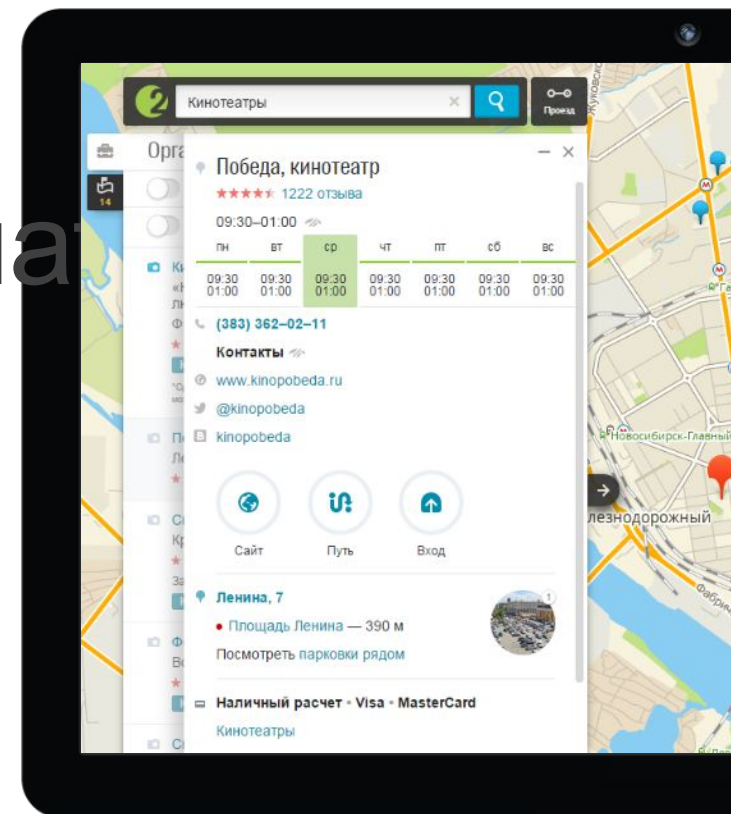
Кинотеатры

Проезд

Orga

14

Победа, кинотеатр

1222 отзыва

09:30–01:00

| пн | вт | ср | чт | пт | сб | вс |
|---|---|---|---|---|---|---|
| 09:30 01:00 | 09:30 01:00 | 09:30 01:00 | 09:30 01:00 | 09:30 01:00 | 09:30 01:00 | 09:30 01:00 |

(383) 362–02–11

Контакты

www.kinopobeda.ru

@kinopobeda

kinopobeda

Сайт

Путь

Вход

Ленина, 7

Площадь Ленина — 390 м

Посмотреть парковки рядом

Наличный расчет • Visa • MasterCard

Кинотеатры

Новосибирск-Главный

лезнодорожный

Жуковск

Фабрич